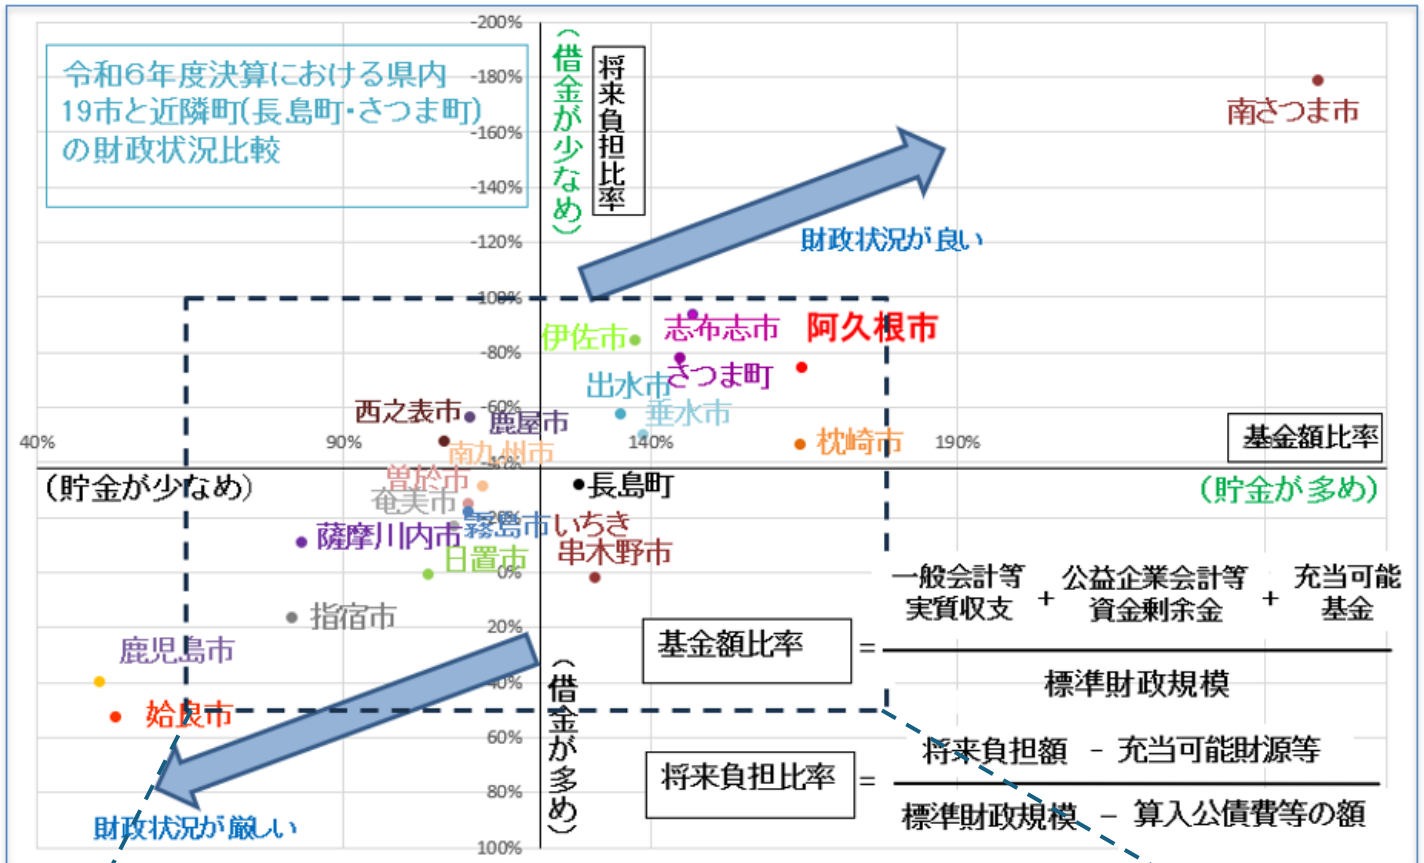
令和6年度決算における県内19市と近隣町(長島町・さつま町)の財政状況比較

-200%
-180%
-160%
-140%
-120%
-100%
-80%
-60%
-40%
0%
20%
40%
60%
80%
100%

40%
90%
140%
190%

(借金が少なめ)
将来負担比率
財政状況が良い
南さつま市
志布志市
阿久根市
伊佐市
さつま町
出水市
垂水市
西之表市
鹿屋市
南九州市
枕崎市
基金額比率
(貯金が少なめ)
曽於市
長島町
(貯金が多め)
奄美市
霧島市
いちき
串木野市
薩摩川内市
日置市
指宿市
鹿児島市
姶良市
(借金が多め)
財政状況が厳しい

$\text{基金額比率} = \frac{\text{一般会計等実質収支} + \text{公益企業会計等資金剰余金} + \text{充当可能基金}}{\text{標準財政規模}}$

$\text{将来負担比率} = \frac{\text{将来負担額} - \text{充当可能財源等}}{\text{標準財政規模} - \text{算入公債費等の額}}$